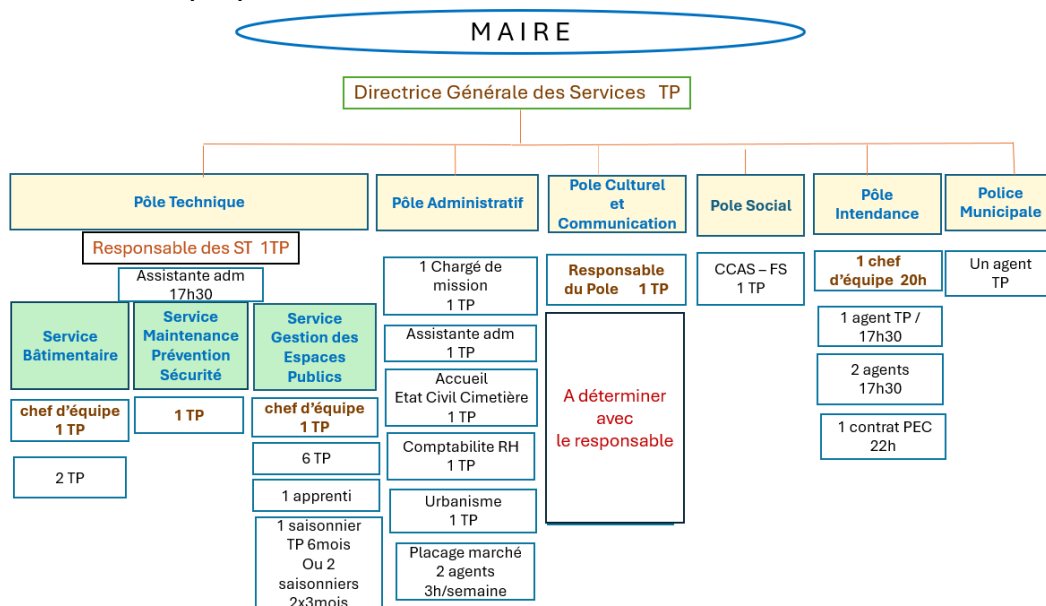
MAIRE

Directrice Générale des Services TP

Pôle Technique

Responsable des ST 1TP

Assistante adm 17h30

Service Bâtimentaire

chef d'équipe 1 TP

2 TP

Service Maintenance Prévention Sécurité

1 TP

Service Gestion des Espaces Publics

chef d'équipe 1 TP

6 TP

1 apprenti

1 saisonnier TP 6mois Ou 2 saisonniers 2x3mois

Pôle Administratif

1 Chargé de mission 1 TP

Assistante adm 1 TP

Accueil Etat Civil Cimetière 1 TP

Comptabilite RH 1 TP

Urbanisme 1 TP

Placage marché 2 agents 3h/semaine

Pole Culturel et Communication

Responsable du Pole 1 TP

A déterminer avec le responsable

Pole Social

CCAS – FS 1 TP

Pôle Intendance

1 chef d'équipe 20h

1 agent TP / 17h30

2 agents 17h30

1 contrat PEC 22h

Police Municipale

Un agent TP